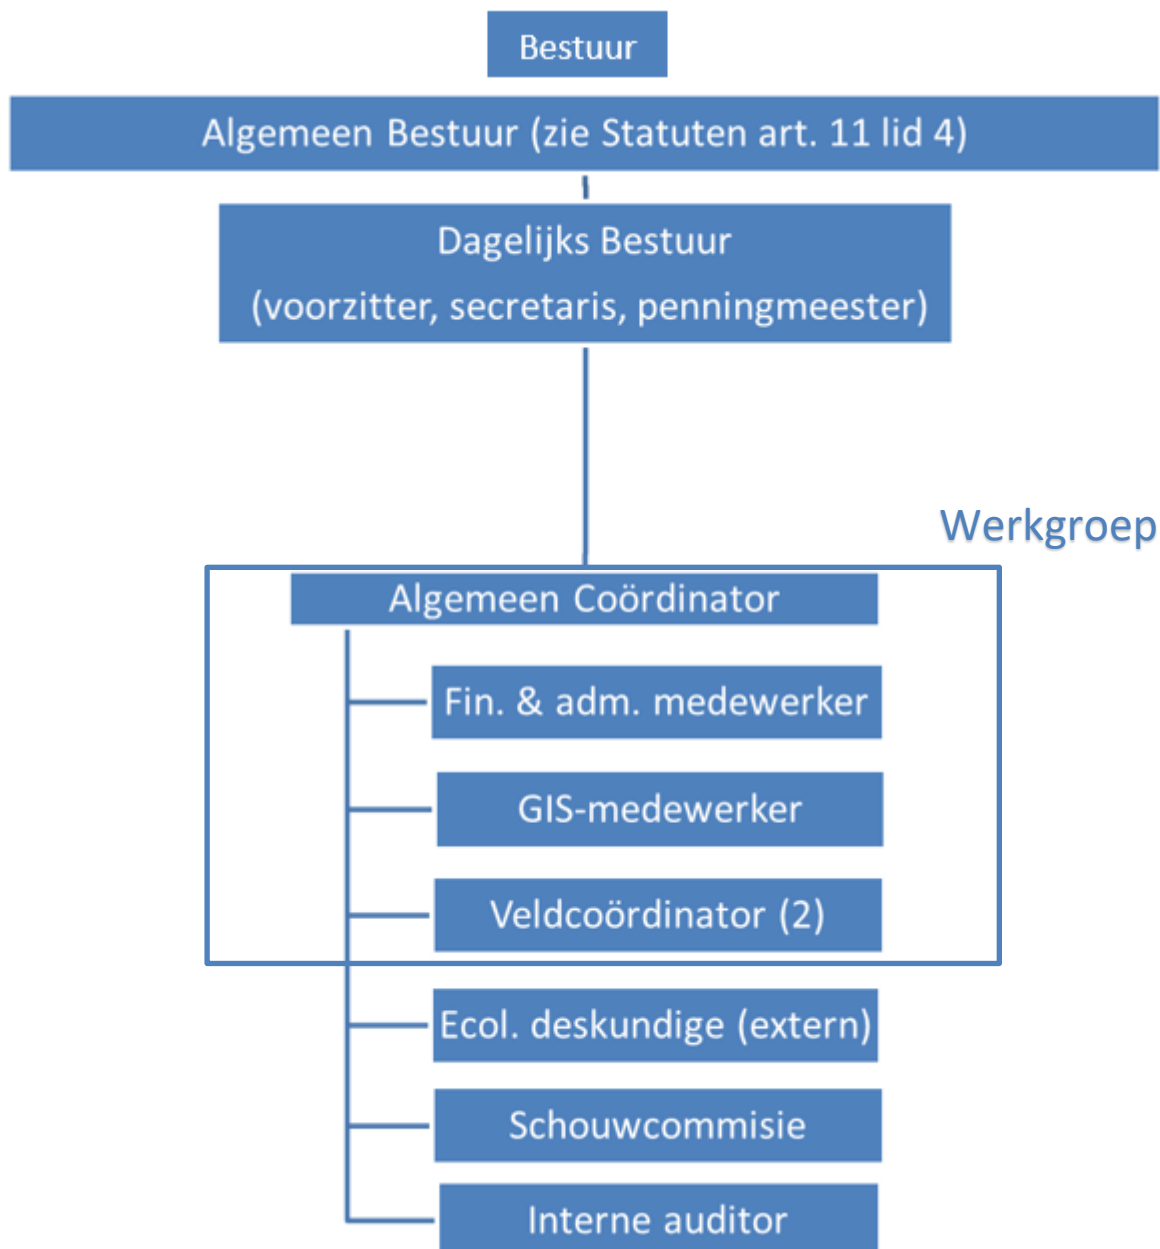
Bestuur

Algemeen Bestuur (zie Statuten art. 11 lid 4)

Dagelijks Bestuur
(voorzitter, secretaris, penningmeester)

Werkgroep

Algemeen Coördinator

Fin. & adm. medewerker

GIS-medewerker

Veldcoördinator (2)

Ecol. deskundige (extern)

Schouwcommisie

Interne auditor